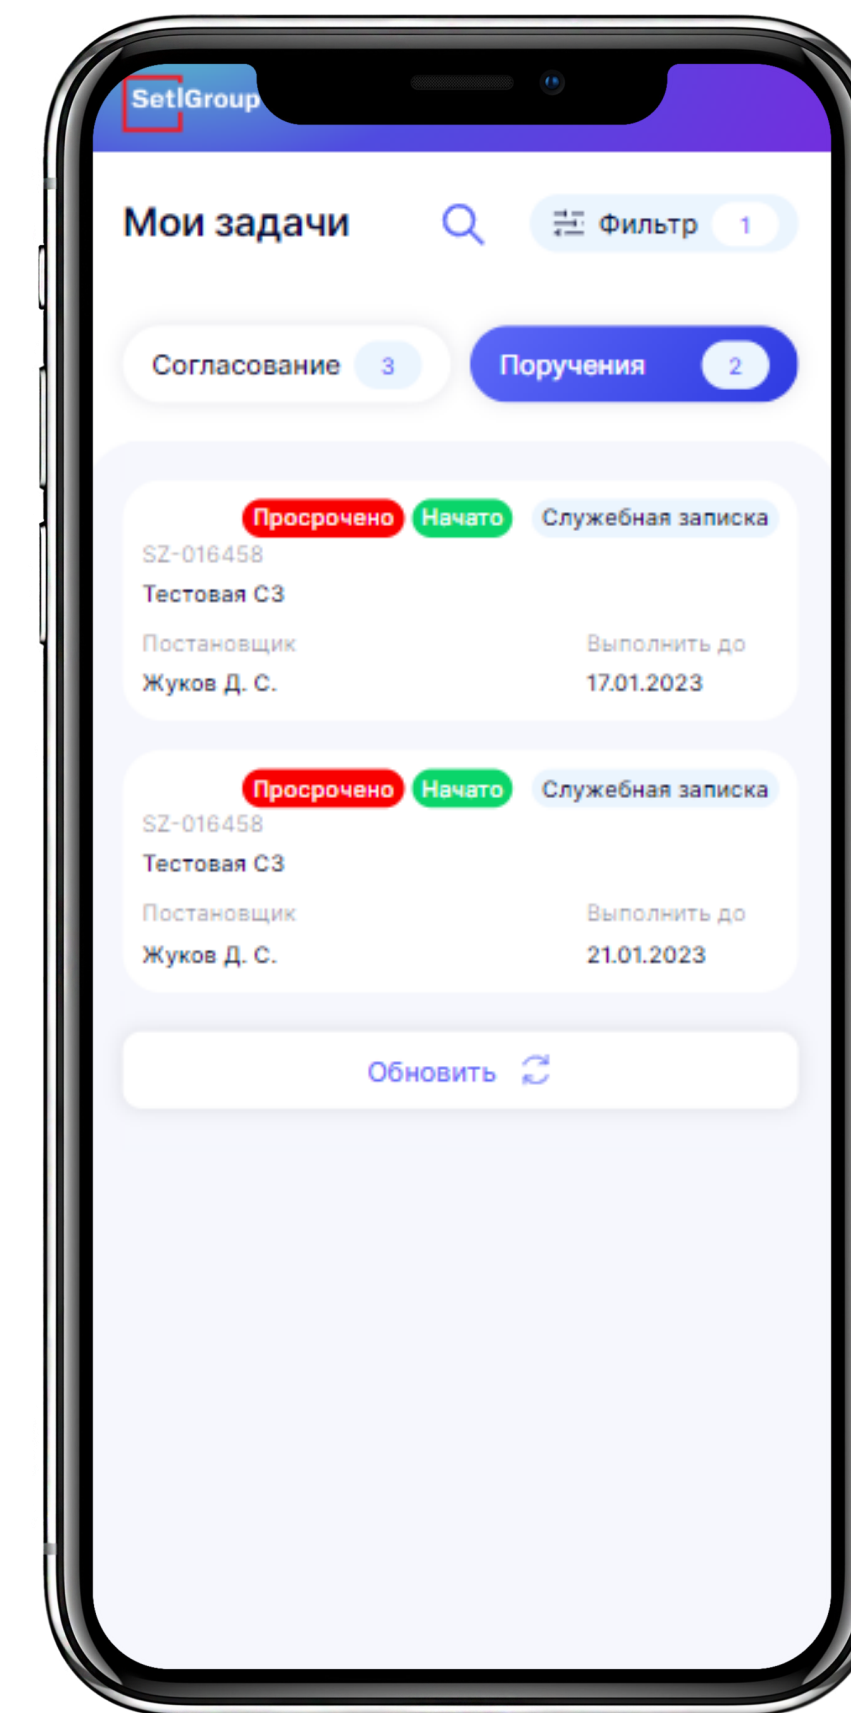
SetlGroup

Мои задачи

Фильтр 1

Согласование 3

Поручения 2

Просрочено Начато Служебная записка

SZ-016458

Тестовая СЗ

Постановщик

Жуков Д. С.

Выполнить до

17.01.2023

Просрочено Начато Служебная записка

SZ-016458

Тестовая СЗ

Постановщик

Жуков Д. С.

Выполнить до

21.01.2023

Обновить